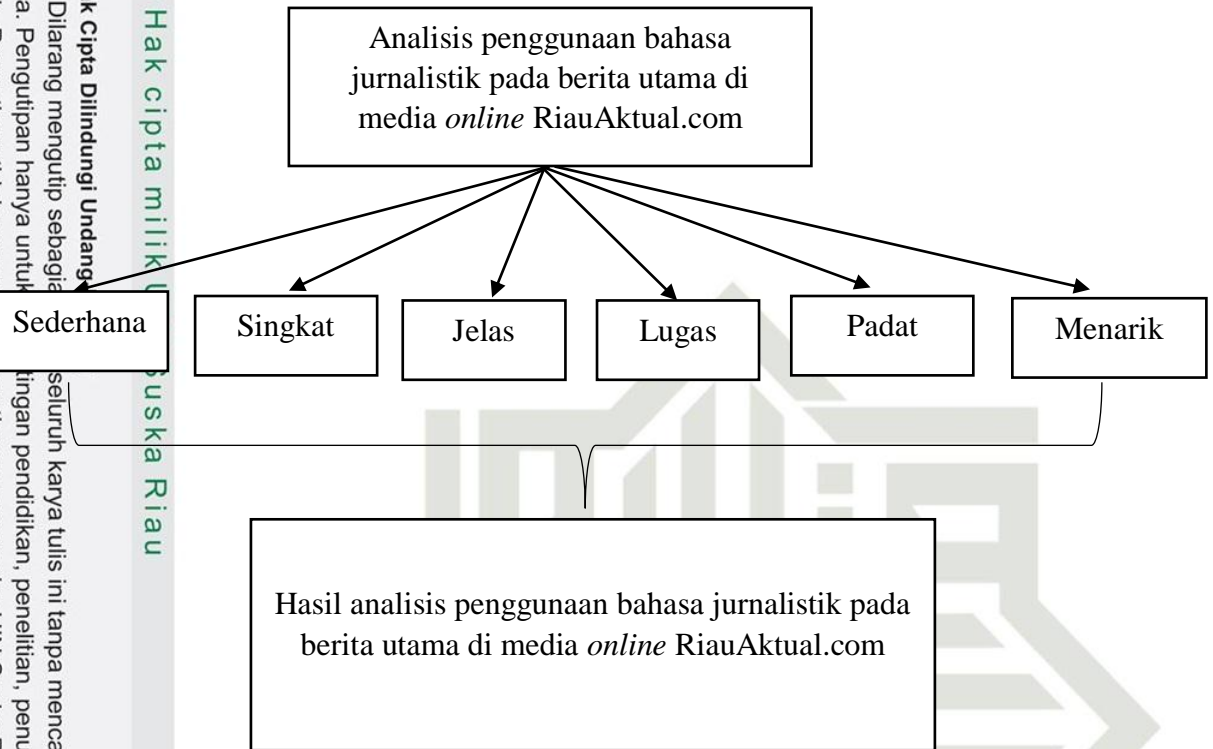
Analisis penggunaan bahasa jurnalistik pada berita utama di media *online* RiauAktual.com

Sederhana

Singkat

Jelas

Lugas

Padat

Menarik

Hasil analisis penggunaan bahasa jurnalistik pada berita utama di media *online* RiauAktual.com

Hak cipta milik U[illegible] Suska Riau

k Cipta Dilindungi Undang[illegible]
Dilarang mengutip sebagia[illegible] seluruh karya tulis ini tanpa menca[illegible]
a. Pengutipan hanya untuk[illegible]ntingan pendidikan, penelitian, penu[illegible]